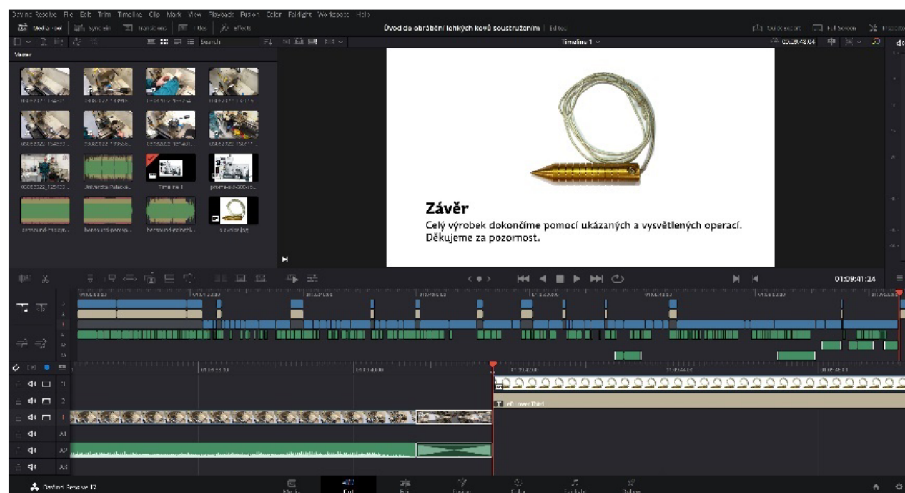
DaVinci Resolve File Edit Trim Timeline Clip Mark View Playback Fusion Color Fairlight Workspace Help

Úvod do obrábění tenkých kovů soustružením

Timeline 1

Master

Závěr

Celý výrobek dokončíme pomocí ukázaných a vysvětlených operací.
Děkujeme za pozornost.

01:59:41:24

DaVinci Resolve 12